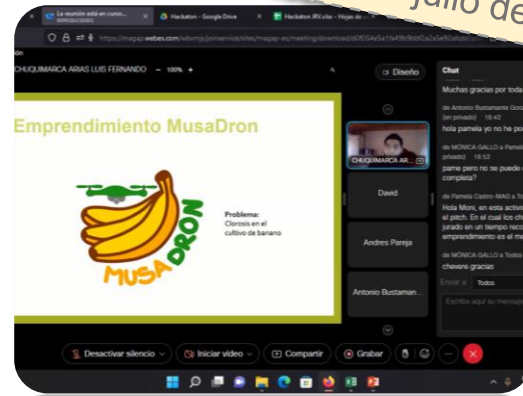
julio de

La reunión está en curso... REPRODUCIENDO
Hackaton - Google Drive
Hackaton IRV.xlsx - Hojas de

https://magap.webex.com/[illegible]

CHUQUIMARCA ARIAS LUIS FERNANDO — 100% +

Diseño

Emprendimiento MusaDron

MUSA DRON

Problema:
Clorosis en el cultivo de banano

CHUQUIMARCA AR...

David

Andres Pareja

Antonio Bustaman...

Chat

Muchas gracias por toda

de Antonio Bustamante Gonz (en privado) 18:42
hola pamela yo no he po

de MÓNICA GALLO a Pamel privado) 18:52
pame pero no se puede c completa?

de Pamela Castro -MAG a To
Hola Moni, en esta activi el pitch. En el cual los ch jurado en un tiempo reco emprendimiento es el me

de MÓNICA GALLO a Todos
chevere gracias

Enviar a: Todos

Escriba aquí su mensaje

Desactivar silencio
Iniciar video
Compartir
Grabar